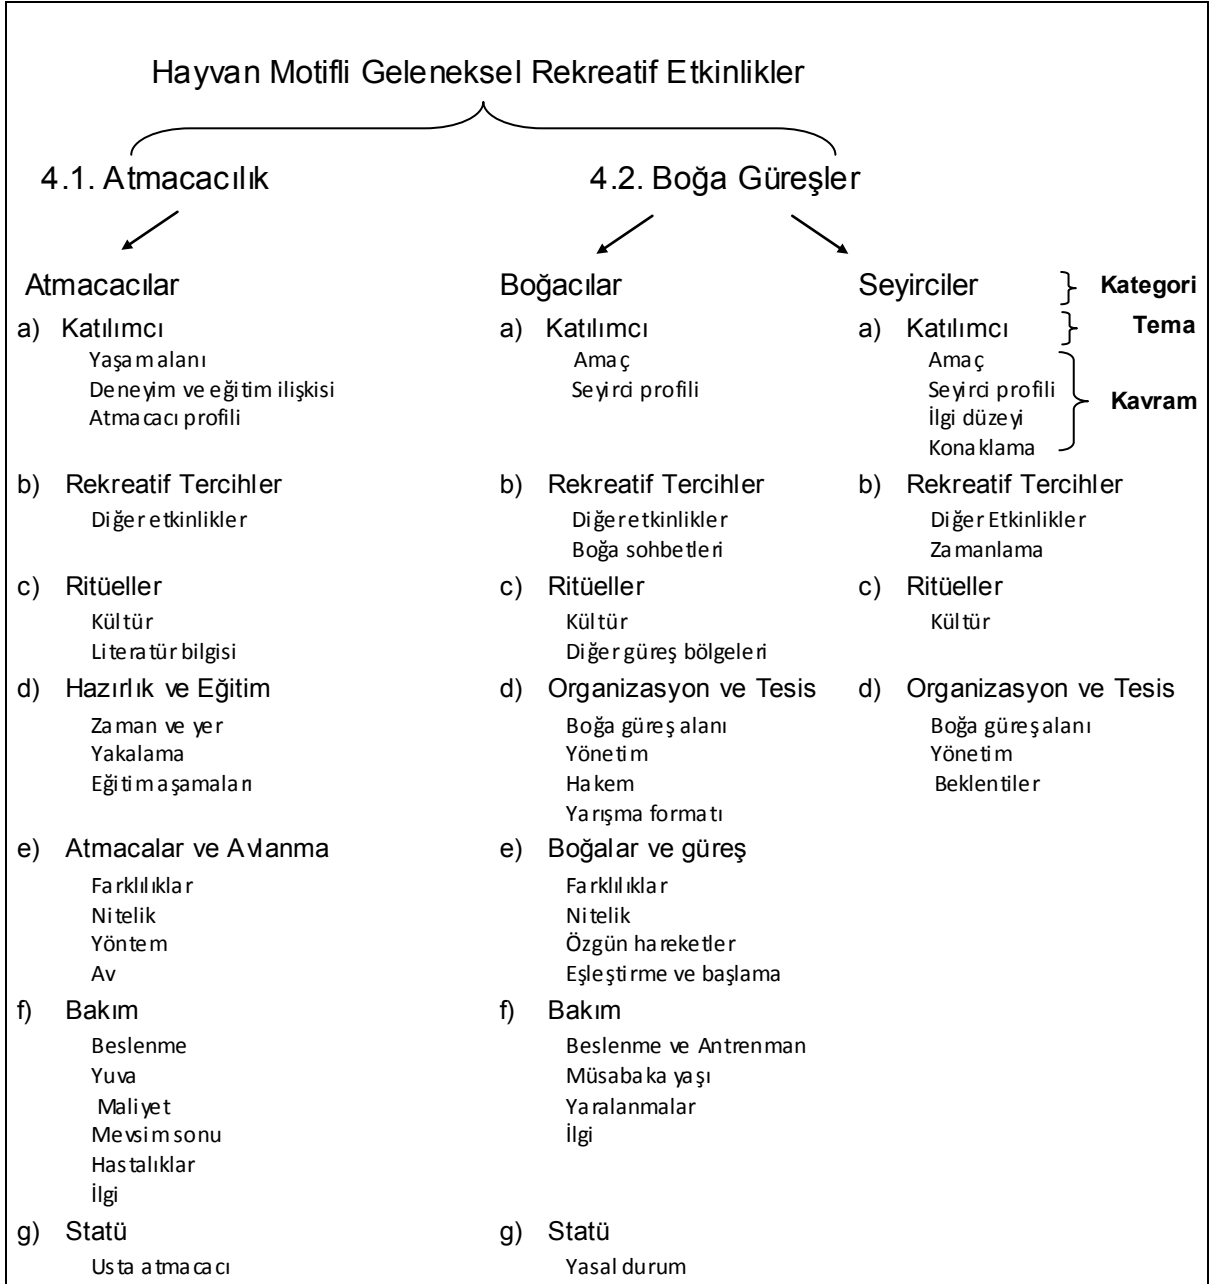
Hayvan Motifli Geleneksel Rekreatif Etkinlikler

4.1. Atmacacılık

Atmacacılar

a) Katılımcı
Yaşam alanı
Deneyim ve eğitim ilişkisi
Atmacacı profili

b) Rekreatif Tercihler
Diğer etkinlikler

c) Ritüeller
Kültür
Literatür bilgisi

d) Hazırlık ve Eğitim
Zaman ve yer
Yakalama
Eğitim aşamaları

e) Atmacalar ve Avlanma
Farklılıklar
Nitelik
Yöntem
Av

f) Bakım
Beslenme
Yuva
Maliyet
Mevsim sonu
Hastalıklar
İlgi

g) Statü
Usta atmacacı

4.2. Boğa Güreşler

Boğacılar

a) Katılımcı
Amaç
Seyirci profili

b) Rekreatif Tercihler
Diğer etkinlikler
Boğa sohbetleri

c) Ritüeller
Kültür
Diğer güreş bölgeleri

d) Organizasyon ve Tesis
Boğa güreş alanı
Yönetim
Hakem
Yarışma formatı

e) Boğalar ve güreş
Farklılıklar
Nitelik
Özgün hareketler
Eşleştirme ve başlama

f) Bakım
Beslenme ve Antrenman
Müsabaka yaşı
Yaralanmalar
İlgi

g) Statü
Yasal durum

Seyirciler

a) Katılımcı
Amaç
Seyirci profili
İlgi düzeyi
Konaklama

b) Rekreatif Tercihler
Diğer Etkinlikler
Zamanlama

c) Ritüeller
Kültür

d) Organizasyon ve Tesis
Boğa güreş alanı
Yönetim
Beklentiler

Kategori
Tema
Kavram